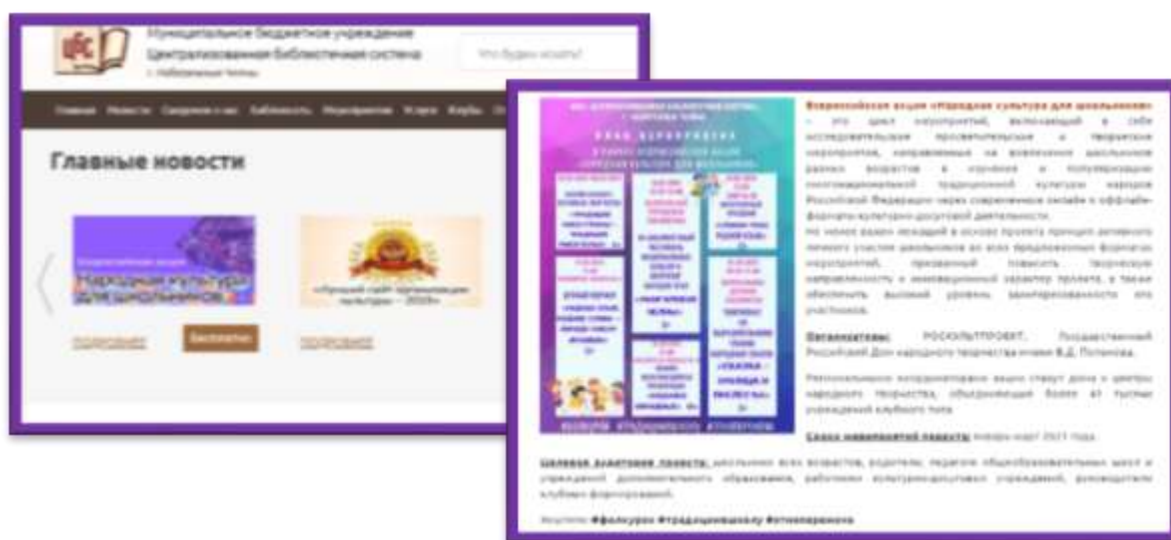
ЦБС

Муниципальное бюджетное учреждение Централизованная библиотечная система г. Набережные Челны

Что будем искать?

Главная Новости Сведения о нас Библиотеки Мероприятия Услуги Клубы

Главные новости

Народная культура для школьников

Подробнее

Бесплатно

«Лучший сайт организаций культуры — 2020»

Подробнее

ПЛАН МЕРОПРИЯТИЙ

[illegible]

Всероссийская акция «Народная культура для школьников» – это цикл мероприятий, включающий в себя исследовательские, просветительские и творческие мероприятия, направленные на вовлечение школьников разных возрастов в изучение и популяризацию многонациональной традиционной культуры народов Российской Федерации через современные онлайн и оффлайн-форматы культурно-досуговой деятельности.

Не менее важен заложенный в основе проекта принцип активного личного участия школьников во всех предложенных форматах мероприятий, призванный повысить творческую направленность и инновационный характер проекта, а также обеспечить высокий уровень заинтересованности его участников.

Организаторы: РОСКУЛЬТПРОЕКТ, Государственный Российский Дом народного творчества имени В.Д. Поленова.

Региональными координаторами акции станут дома и центры народного творчества, объединяющие более 41 тысячи учреждений клубного типа.

Сроки мероприятий проекта: январь-март 2021 года.

Целевая аудитория проекта: школьники всех возрастов, родители, педагоги общеобразовательных школ и учреждений дополнительного образования, работники культурно-досуговых учреждений, руководители клубных формирований.

Хештеги: #фольклор #традициившколу #отнопаренона